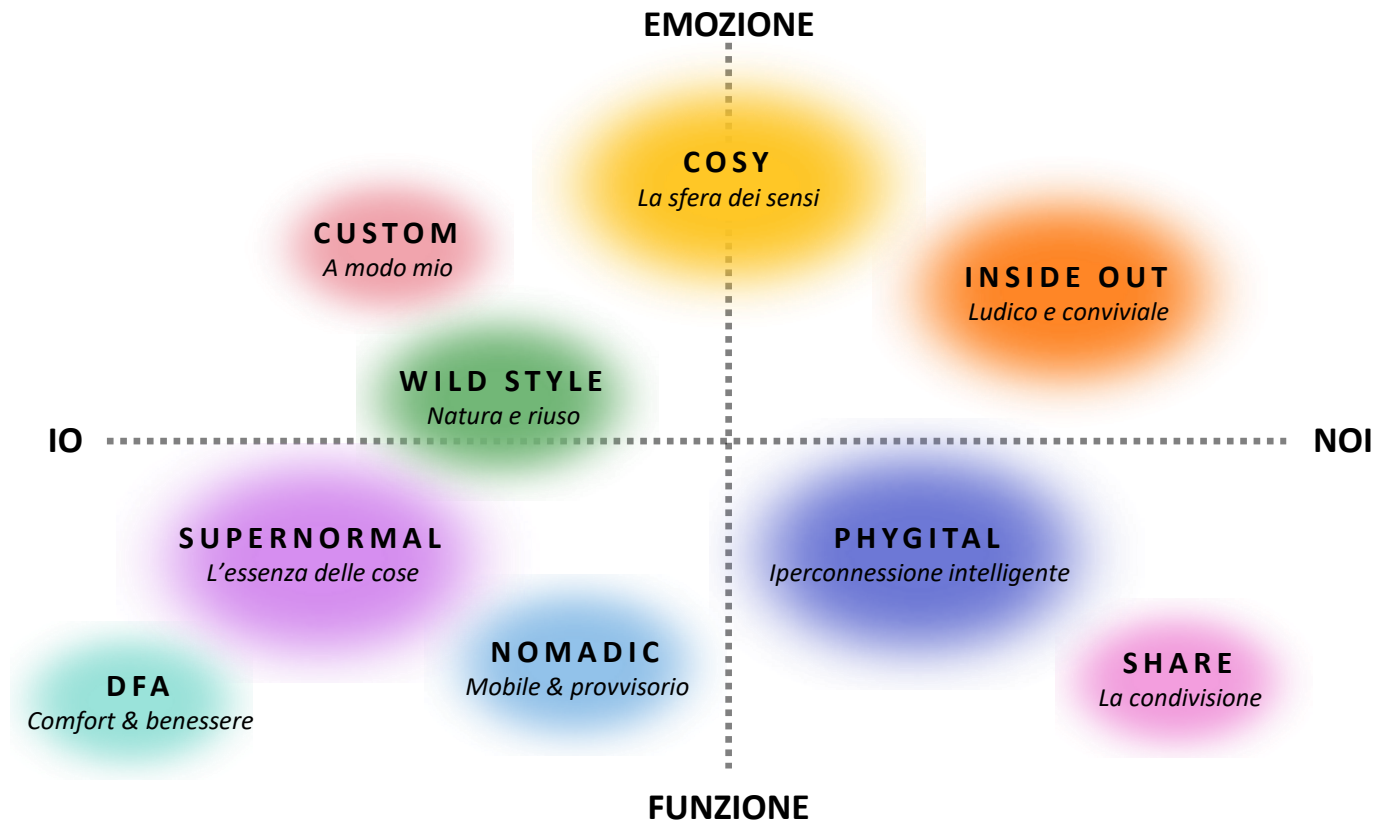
EMOZIONE

COSY
La sfera dei sensi

CUSTOM
A modo mio

INSIDE OUT
Ludico e conviviale

WILD STYLE
Natura e riuso

IO

NOI

SUPERNORMAL
L'essenza delle cose

PHYGITAL
Iperconnessione intelligente

NOMADIC
Mobile & provvisorio

DFA
Comfort & benessere

SHARE
La condivisione

FUNZIONE